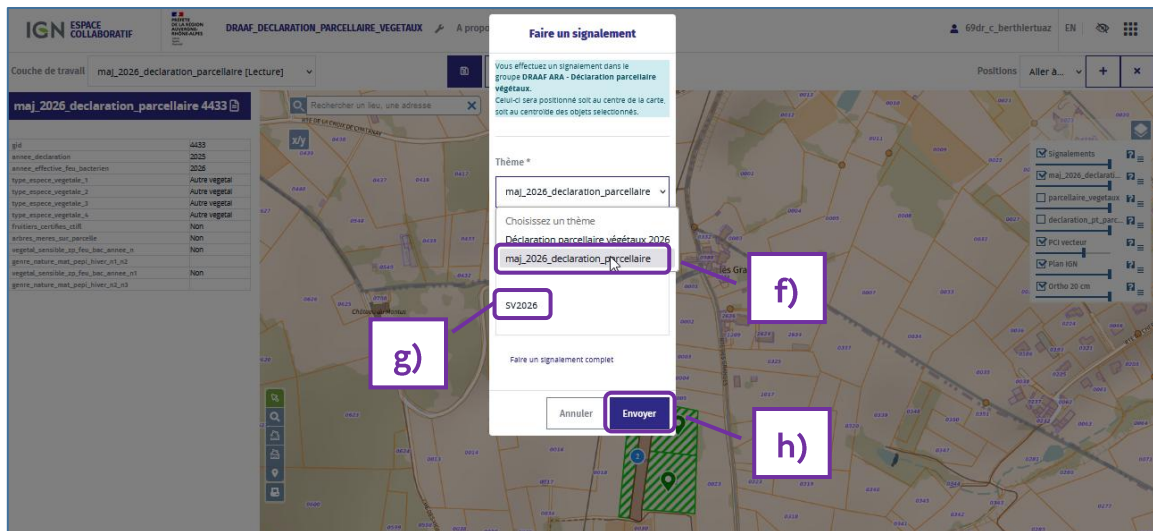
IGN ESPACE COLLABORATIF

PRÉFET DE LA RÉGION AUVERGNE RHÔNE-ALPES

DRAAF_DECLARATION_PARCELLAIRE_VEGETAUX

A propo

69dr_c_berthiertuaz EN

Couche de travail maj_2026_declaration_parcellaire [Lecture]

Positions Aller à... + ×

maj_2026_declaration_parcellaire 4433

| gid | 4433 |
|---|---|
| annee_declaration | 2025 |
| annee_effective_feu_bacterien | 2026 |
| type_espece_vegetale_1 | Autre vegetal |
| type_espece_vegetale_2 | Autre vegetal |
| type_espece_vegetale_3 | Autre vegetal |
| type_espece_vegetale_4 | Autre vegetal |
| fruitiers_certifies_ctifl | Non |
| arbres_meres_sur_parcelle | Non |
| vegetal_sensible_zp_feu_bac_annee_n | Non |
| genre_nature_mat_pepi_hiver_n1_n2 | |
| vegetal_sensible_zp_feu_bac_annee_n1 | Non |
| genre_nature_mat_pepi_hiver_n2_n3 | |

Rechercher un lieu, une adresse

x/y

Faire un signalement

Vous effectuez un signalement dans le groupe DRAAF ARA - Déclaration parcellaire végétaux.
Celui-ci sera positionné soit au centre de la carte, soit au centroïde des objets selectionnés.

Thème *

maj_2026_declaration_parcellaire

Choisissez un thème
Déclaration parcellaire végétaux 2026
maj_2026_declaration_parcellaire

SV2026

Faire un signalement complet

Annuler Envoyer

f)

g)

h)

Signalements
maj_2026_declarati...
parcellaire_vegetaux
declaration_pt_parc...
PCI vecteur
Plan IGN
Ortho 20 cm